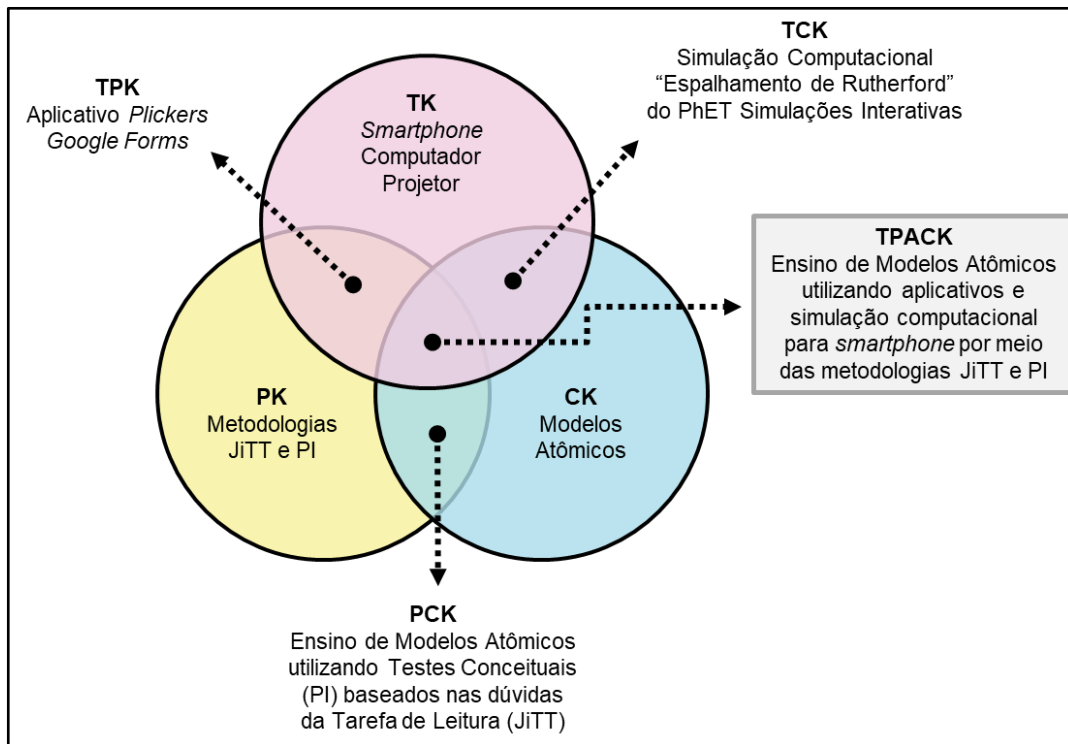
TPK
Aplicativo Plickers
Google Forms

TK
Smartphone
Computador
Projetor

TCK
Simulação Computacional
"Espalhamento de Rutherford"
do PhET Simulações Interativas

TPACK
Ensino de Modelos Atômicos utilizando aplicativos e simulação computacional para smartphone por meio das metodologias JiTT e PI

PK
Metodologias
JiTT e PI

CK
Modelos
Atômicos

PCK
Ensino de Modelos Atômicos utilizando Testes Conceituais (PI) baseados nas dúvidas da Tarefa de Leitura (JiTT)